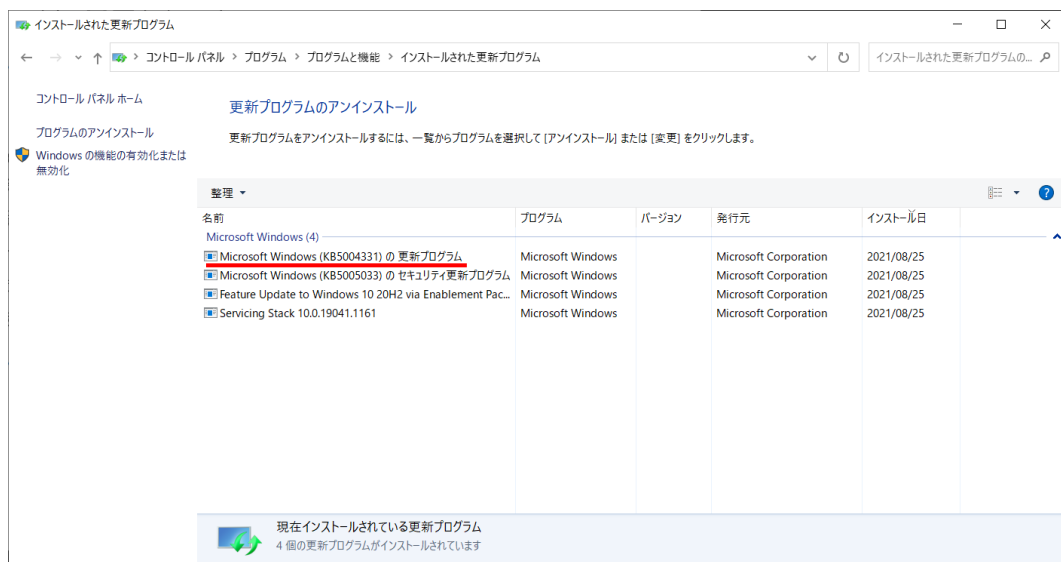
インストールされた更新プログラム

コントロール パネル > プログラム > プログラムと機能 > インストールされた更新プログラム

インストールされた更新プログラムの...

コントロール パネル ホーム

プログラムのアンインストール

Windows の機能の有効化または無効化

更新プログラムのアンインストール

更新プログラムをアンインストールするには、一覧からプログラムを選択して [アンインストール] または [変更] をクリックします。

整理 ▾

| 名前 | プログラム | バージョン | 発行元 | インストール日 |
|---|---|---|---|---|
| Microsoft Windows (4) | | | | |
| Microsoft Windows (KB5004331) の 更新プログラム | Microsoft Windows | | Microsoft Corporation | 2021/08/25 |
| Microsoft Windows (KB5005033) の セキュリティ更新プログラム | Microsoft Windows | | Microsoft Corporation | 2021/08/25 |
| Feature Update to Windows 10 20H2 via Enablement Pac... | Microsoft Windows | | Microsoft Corporation | 2021/08/25 |
| Servicing Stack 10.0.19041.1161 | Microsoft Windows | | Microsoft Corporation | 2021/08/25 |

現在インストールされている更新プログラム
4 個の更新プログラムがインストールされています